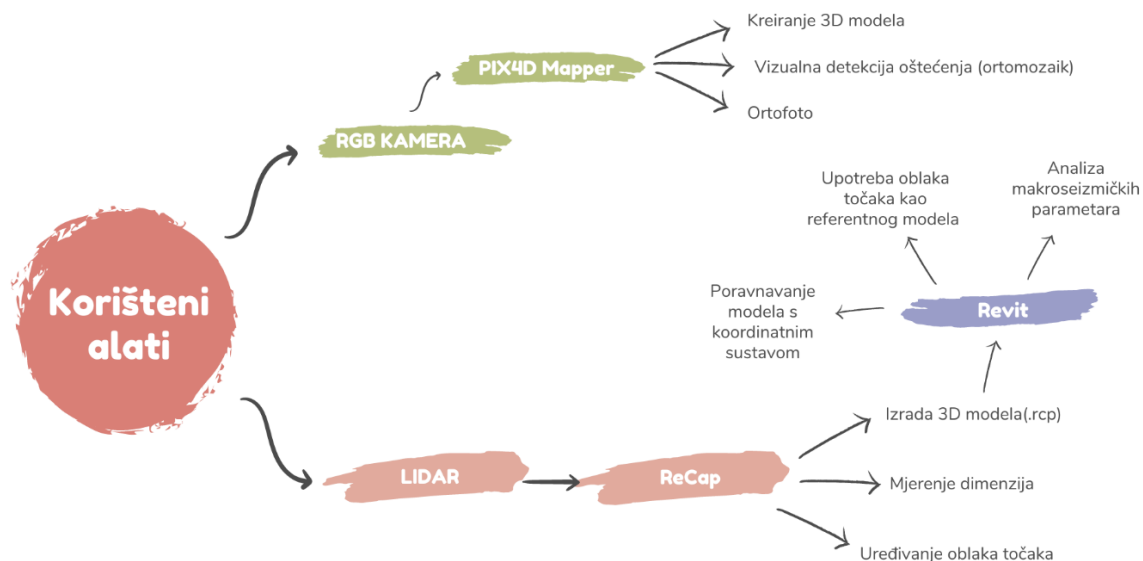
Korišteni alati

RGB KAMERA

PIX4D Mapper

Kreiranje 3D modela

Vizualna detekcija oštećenja (ortomozaik)

Ortofoto

Upotreba oblaka točaka kao referentnog modela

Analiza makroseizmičkih parametara

Poravnavanje modela s koordinatnim sustavom

Revit

LIDAR

ReCap

Izrada 3D modela(.rcp)

Mjerenje dimenzija

Uređivanje oblaka točaka